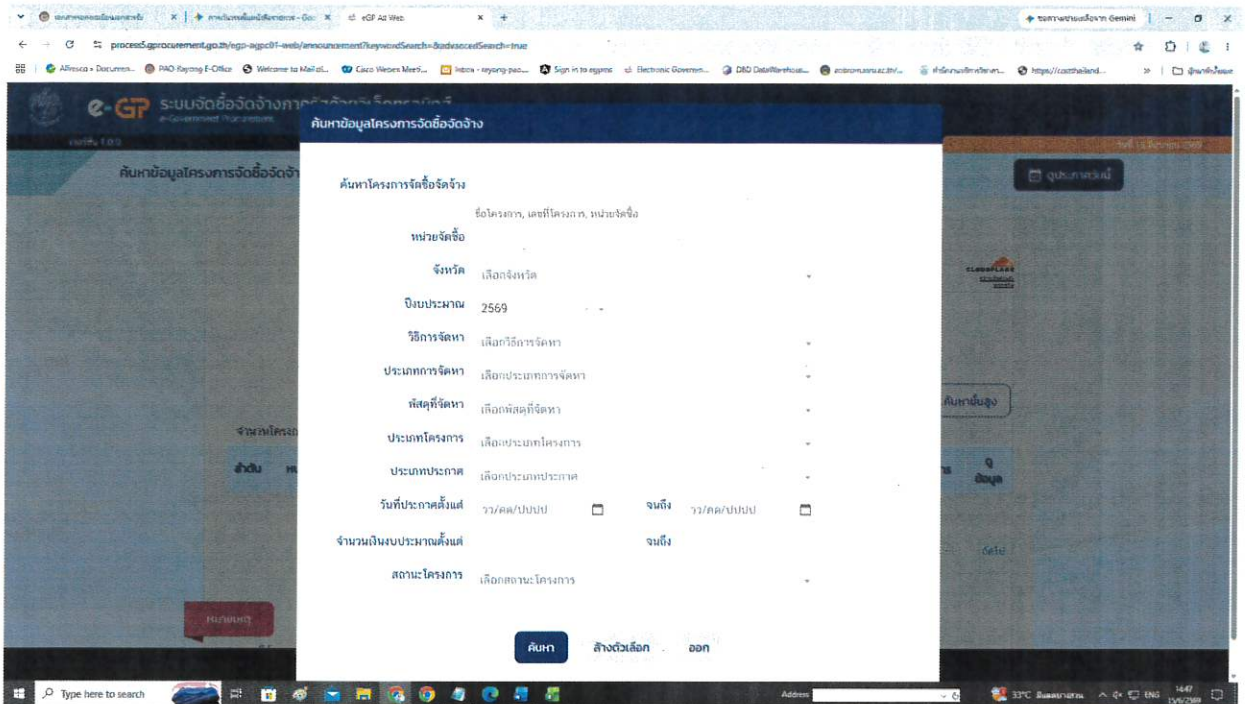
eGP All Web

process5.gprocurement.go.th/egp-agpc01-web/announcement?keywordSearch=&advancedSearch=true

e-GP ระบบจัดซื้อจัดจ้างภาครัฐ

ค้นหาข้อมูลโครงการจัดซื้อจัดจ้าง

ค้นหาข้อมูลโครงการจัดซื้อจัดจ้าง

ค้นหาโครงการจัดซื้อจัดจ้าง

ชื่อโครงการ, เลขที่โครงการ, หน่วยจัดซื้อ

หน่วยจัดซื้อ

จังหวัด เลือกจังหวัด

ปีงบประมาณ 2569

วิธีการจัดหา เลือกวิธีการจัดหา

ประเภทการจัดหา เลือกประเภทการจัดหา

พัสดุที่จัดหา เลือกพัสดุที่จัดหา

ประเภทโครงการ เลือกประเภทโครงการ

ประเภทประกาศ เลือกประเภทประกาศ

วันที่ประกาศตั้งแต่ วว/ดด/ปปปป จนถึง วว/ดด/ปปปป

จำนวนเงินงบประมาณตั้งแต่ จนถึง

สถานะโครงการ เลือกสถานะโครงการ

ค้นหา ล้างตัวเลือก ออก

ค้นหาขั้นสูง

ลำดับ

ข้อมูล

Type here to search

33°C

14:47